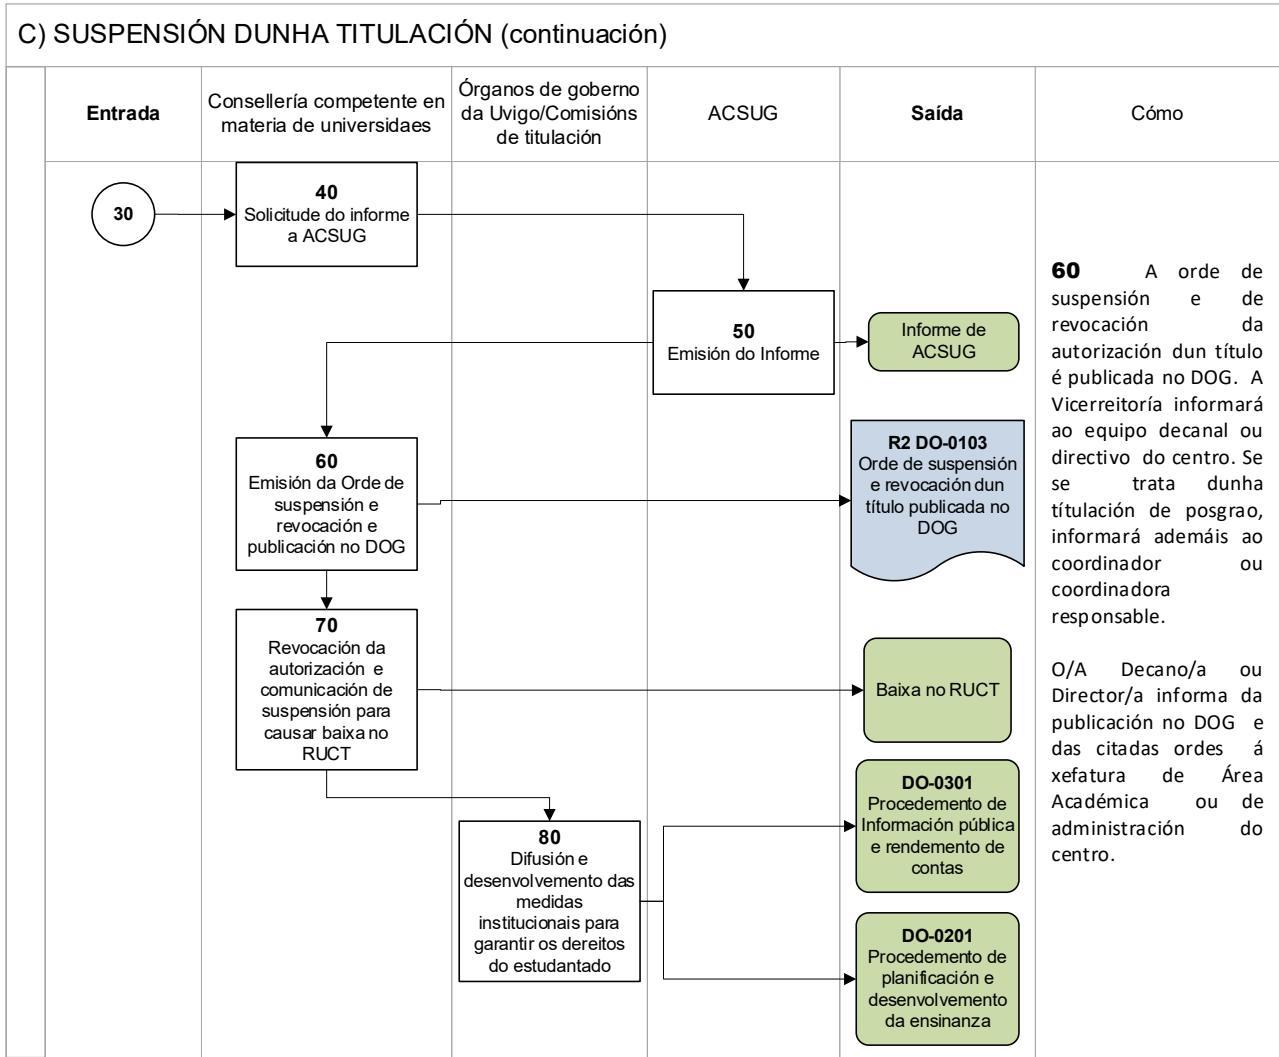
C) SUSPENSIÓN DUNHA TITULACIÓN (continuación)

| Entrada | Consellería competente en materia de universidaes | Órganos de goberno da Uvigo/Comisións de titulación | ACSUG | Saída | Cómo |
|---|---|---|---|---|---|

30

40
Solicitude do informe a ACSUG

50
Emisión do Informe

Informe de ACSUG

60
Emisión da Orde de suspensión e revocación e publicación no DOG

R2 DO-0103
Orde de suspensión e revocación dun título publicada no DOG

70
Revocación da autorización e comunicación de suspensión para causar baixa no RUCT

Baixa no RUCT

80
Difusión e desenvolvemento das medidas institucionais para garantir os dereitos do estudantado

DO-0301
Procedemento de Información pública e rendemento de contas

DO-0201
Procedemento de planificación e desenvolvemento da ensinanza

60 A orde de suspensión e de revocación da autorización dun título é publicada no DOG. A Vicerreitoría informará ao equipo decanal ou directivo do centro. Se se trata dunha títulación de posgrao, informará ademáis ao coordinador ou coordinadora responsable.

O/A Decano/a ou Director/a informa da publicación no DOG e das citadas ordes á xefatura de Área Académica ou de administración do centro.